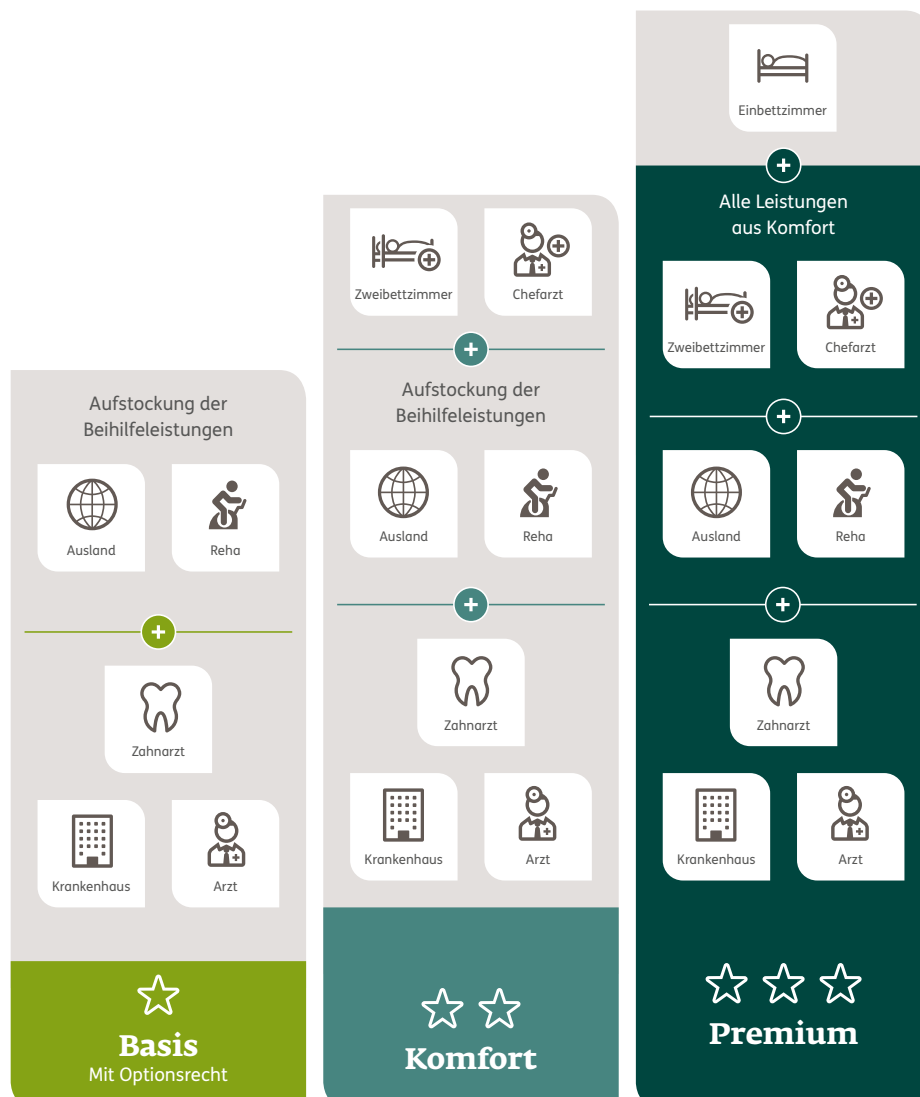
Aufstockung der Beihilfeleistungen

Ausland

Reha

Zahnarzt

Krankenhaus

Arzt

Basis
Mit Optionsrecht

Zweibettzimmer

Chefarzt

Aufstockung der Beihilfeleistungen

Ausland

Reha

Zahnarzt

Krankenhaus

Arzt

Komfort

Einbettzimmer

Alle Leistungen aus Komfort

Zweibettzimmer

Chefarzt

Ausland

Reha

Zahnarzt

Krankenhaus

Arzt

Premium